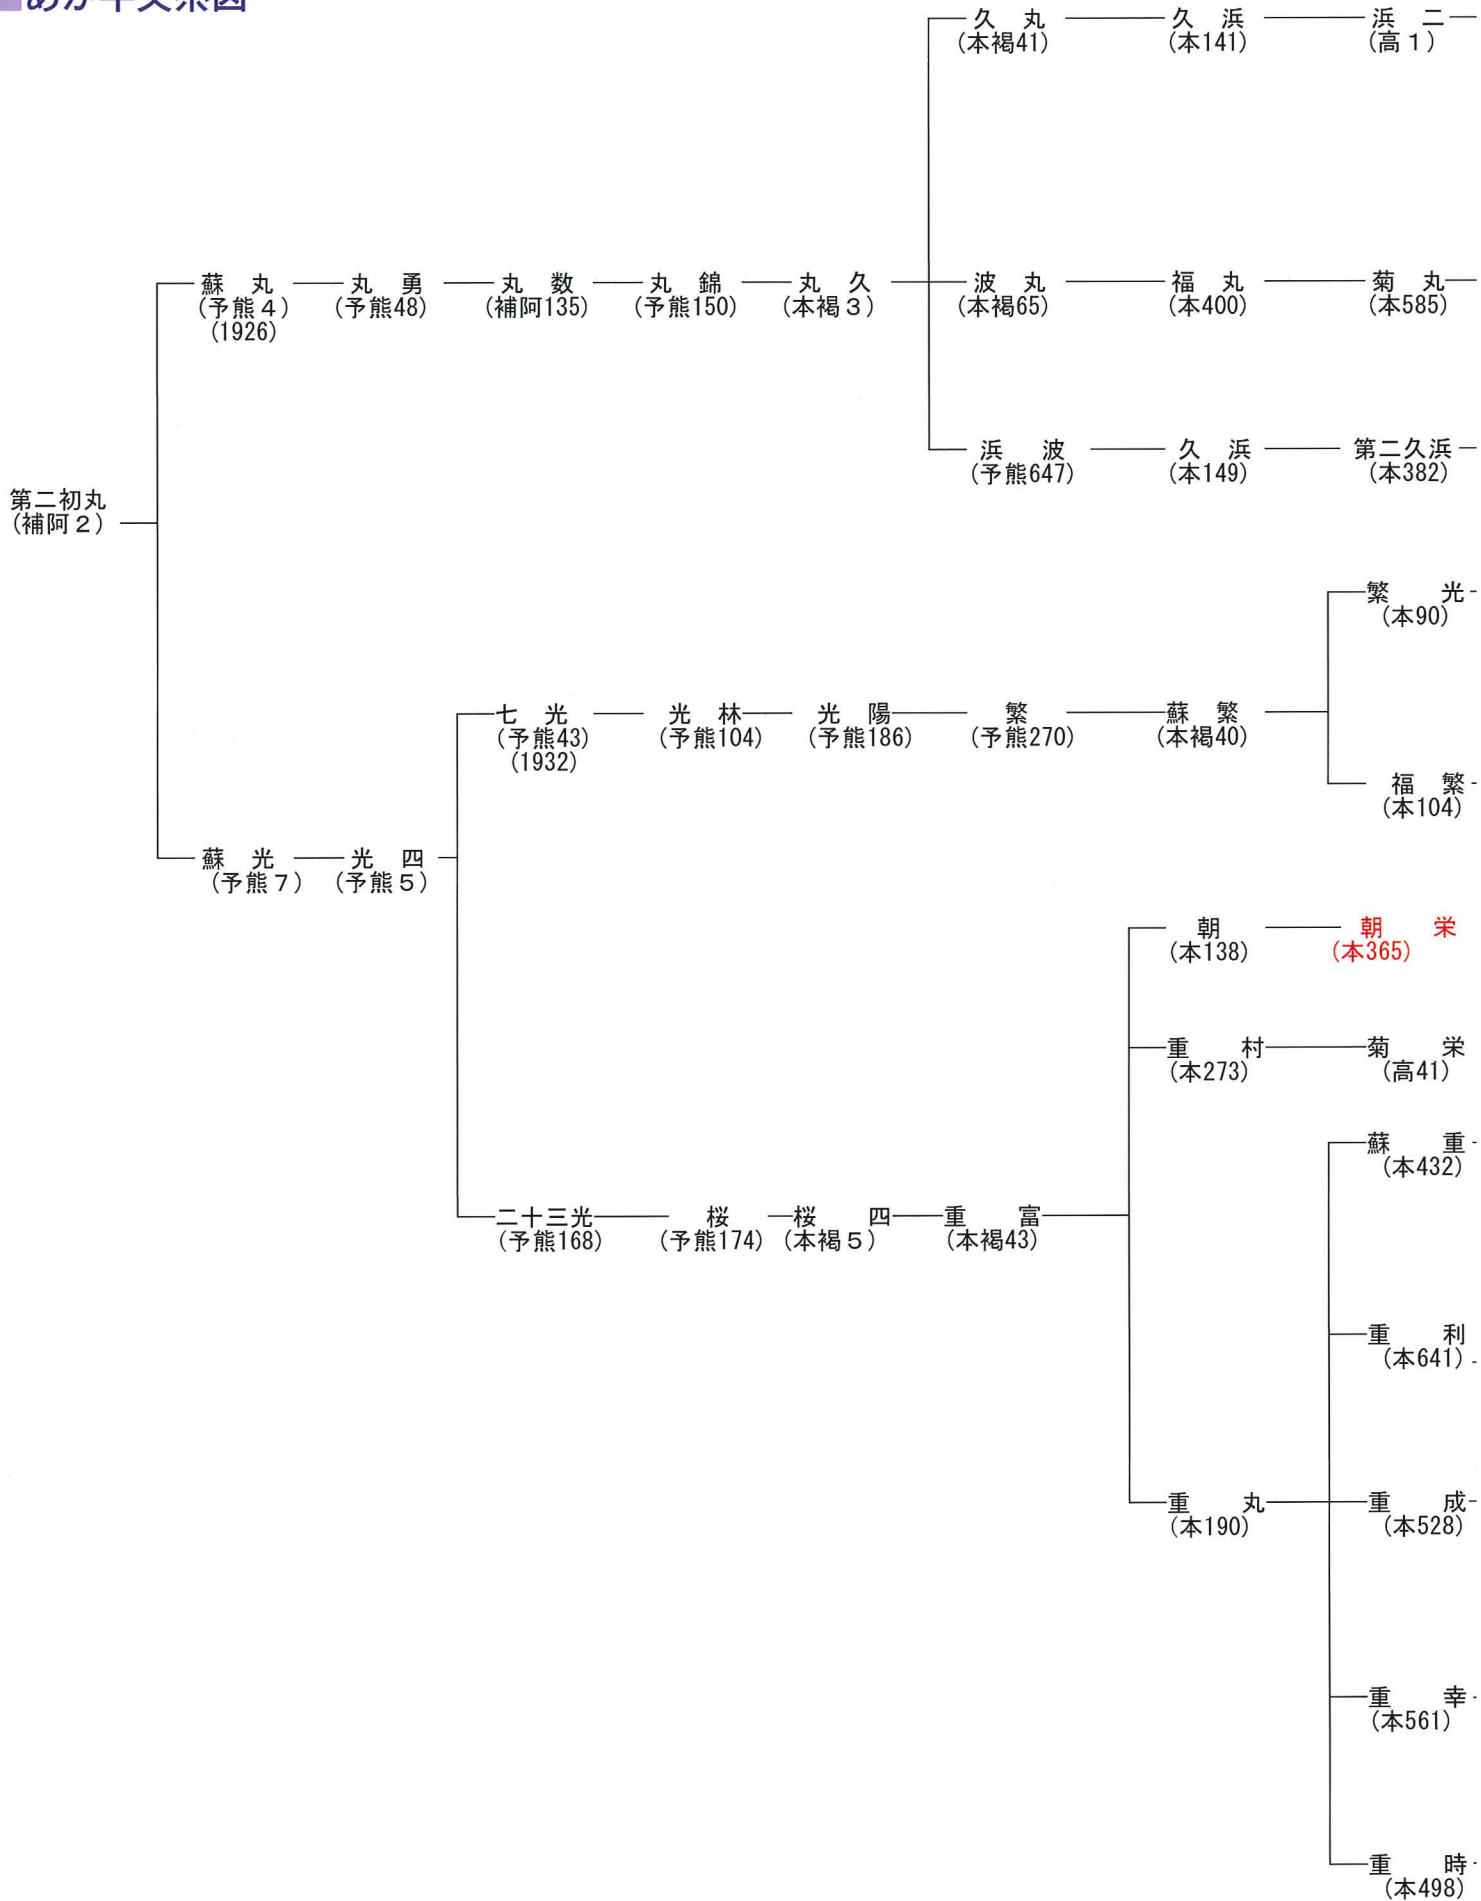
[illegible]

第二初丸
(補阿２)

蘇　丸
(予熊４)
(1926)

丸　勇
(予熊48)

丸　数
(補阿135)

丸　錦
(予熊150)

丸　久
(本褐３)

久　丸
(本褐41)

久　浜
(本141)

浜　二
(高１)

波　丸
(本褐65)

福　丸
(本400)

菊　丸
(本585)

浜　波
(予熊647)

久　浜
(本149)

第二久浜
(本382)

蘇　光
(予熊７)

光　四
(予熊５)

七　光
(予熊43)
(1932)

光　林
(予熊104)

光　陽
(予熊186)

繁
(予熊270)

蘇　繁
(本褐40)

繁　光
(本90)

福　繁
(本104)

二十三光
(予熊168)

桜
(予熊174)

桜　四
(本褐５)

重　富
(本褐43)

朝
(本138)

朝　栄
(本365)

重　村
(本273)

菊　栄
(高41)

重　丸
(本190)

蘇　重
(本432)

重　利
(本641)

重　成
(本528)

重　幸
(本561)

重　時
(本498)